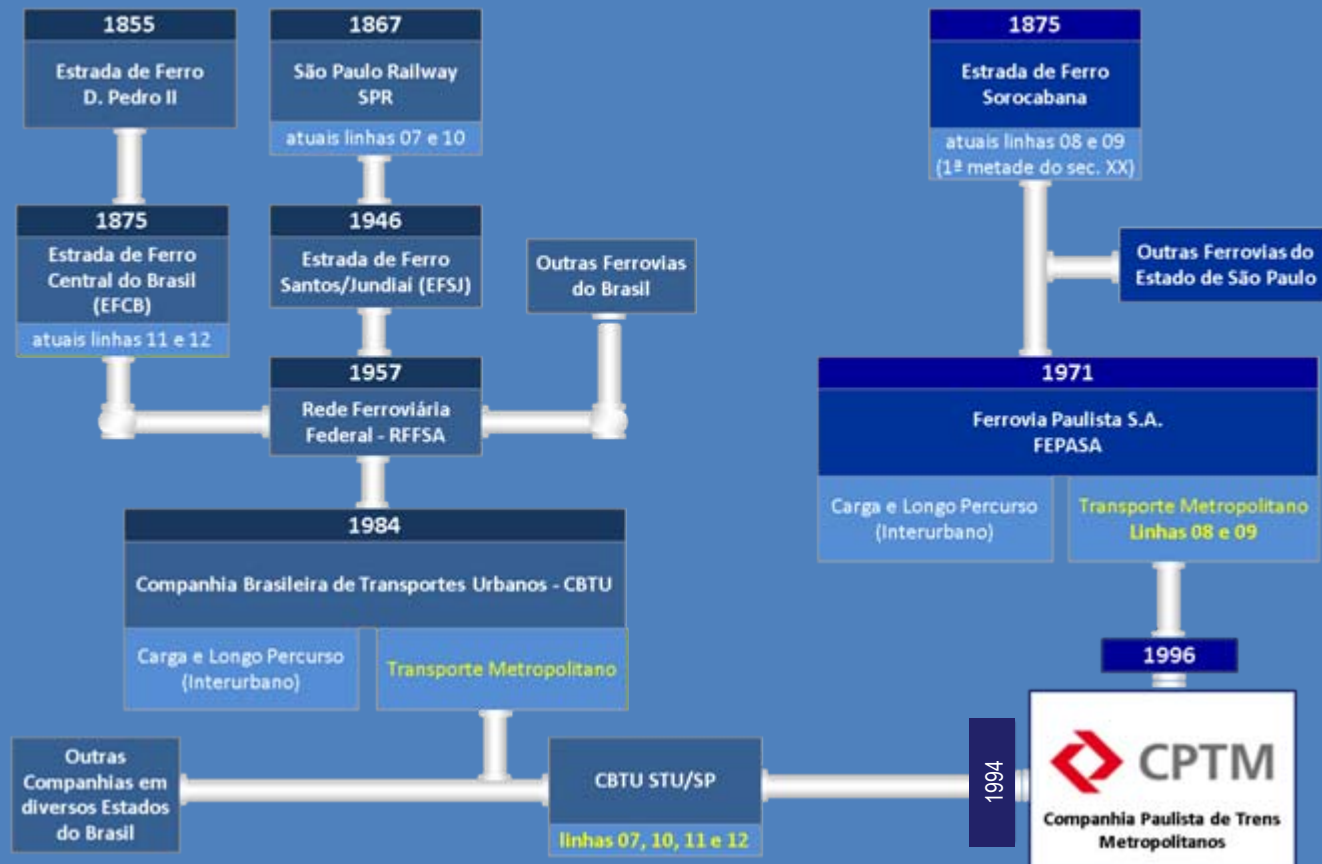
1855
Estrada de Ferro D. Pedro II

1867
São Paulo Railway SPR
atuais linhas 07 e 10

1875
Estrada de Ferro Sorocabana
atuais linhas 08 e 09 (1ª metade do sec. XX)

1875
Estrada de Ferro Central do Brasil (EFCB)
atuais linhas 11 e 12

1946
Estrada de Ferro Santos/Jundiaí (EFSJ)

Outras Ferrovias do Brasil

Outras Ferrovias do Estado de São Paulo

1957
Rede Ferroviária Federal - RFFSA

1971
Ferrovia Paulista S.A. FEPASA
Carga e Longo Percurso (Interurbano)
Transporte Metropolitano Linhas 08 e 09

1984
Companhia Brasileira de Transportes Urbanos - CBTU
Carga e Longo Percurso (Interurbano)
Transporte Metropolitano

1996

Outras Companhias em diversos Estados do Brasil

CBTU STU/SP
linhas 07, 10, 11 e 12

1994

CPTM
Companhia Paulista de Trens Metropolitanos